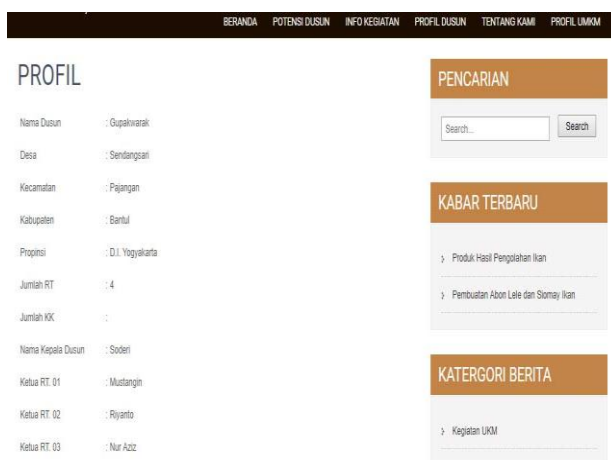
BERANDA POTENSI DUSUN INFO KEGIATAN PROFIL DUSUN TENTANG KAMI PROFIL UMKM

PROFIL

| | |
|---|---|
| Nama Dusun | : Gupakwarak |
| Desa | : Sendangsari |
| Kecamatan | : Pajangan |
| Kabupaten | : Bantul |
| Propinsi | : D.I. Yogyakarta |
| Jumlah RT | : 4 |
| Jumlah KK | : |
| Nama Kepala Dusun | : Soderi |
| Ketua RT. 01 | : Mustangin |
| Ketua RT. 02 | : Riyanto |
| Ketua RT. 03 | : Nur Aziz |

PENCARIAN

Search...
Search

KABAR TERBARU

› Produk Hasil Pengolahan Ikan

› Pembuatan Abon Lele dan Siomay Ikan

KATERGORI BERITA

› Kegiatan UKM